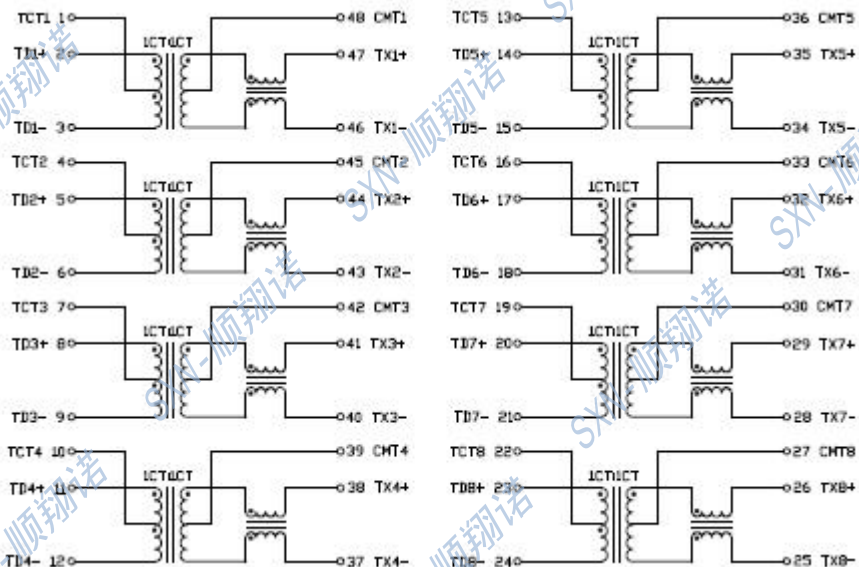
TCT1 1
TD1+ 2
TD1- 3
1CT:1CT
48 CMT1
47 TX1+
46 TX1-

TCT2 4
TD2+ 5
TD2- 6
1CT:1CT
45 CMT2
44 TX2+
43 TX2-

TCT3 7
TD3+ 8
TD3- 9
1CT:1CT
42 CMT3
41 TX3+
40 TX3-

TCT4 10
TD4+ 11
TD4- 12
1CT:1CT
39 CMT4
38 TX4+
37 TX4-

TCT5 13
TD5+ 14
TD5- 15
1CT:1CT
36 CMT5
35 TX5+
34 TX5-

TCT6 16
TD6+ 17
TD6- 18
1CT:1CT
33 CMT6
32 TX6+
31 TX6-

TCT7 19
TD7+ 20
TD7- 21
1CT:1CT
30 CMT7
29 TX7+
28 TX7-

TCT8 22
TD8+ 23
TD8- 24
1CT:1CT
27 CMT8
26 TX8+
25 TX8-

SXN-顺翔诺